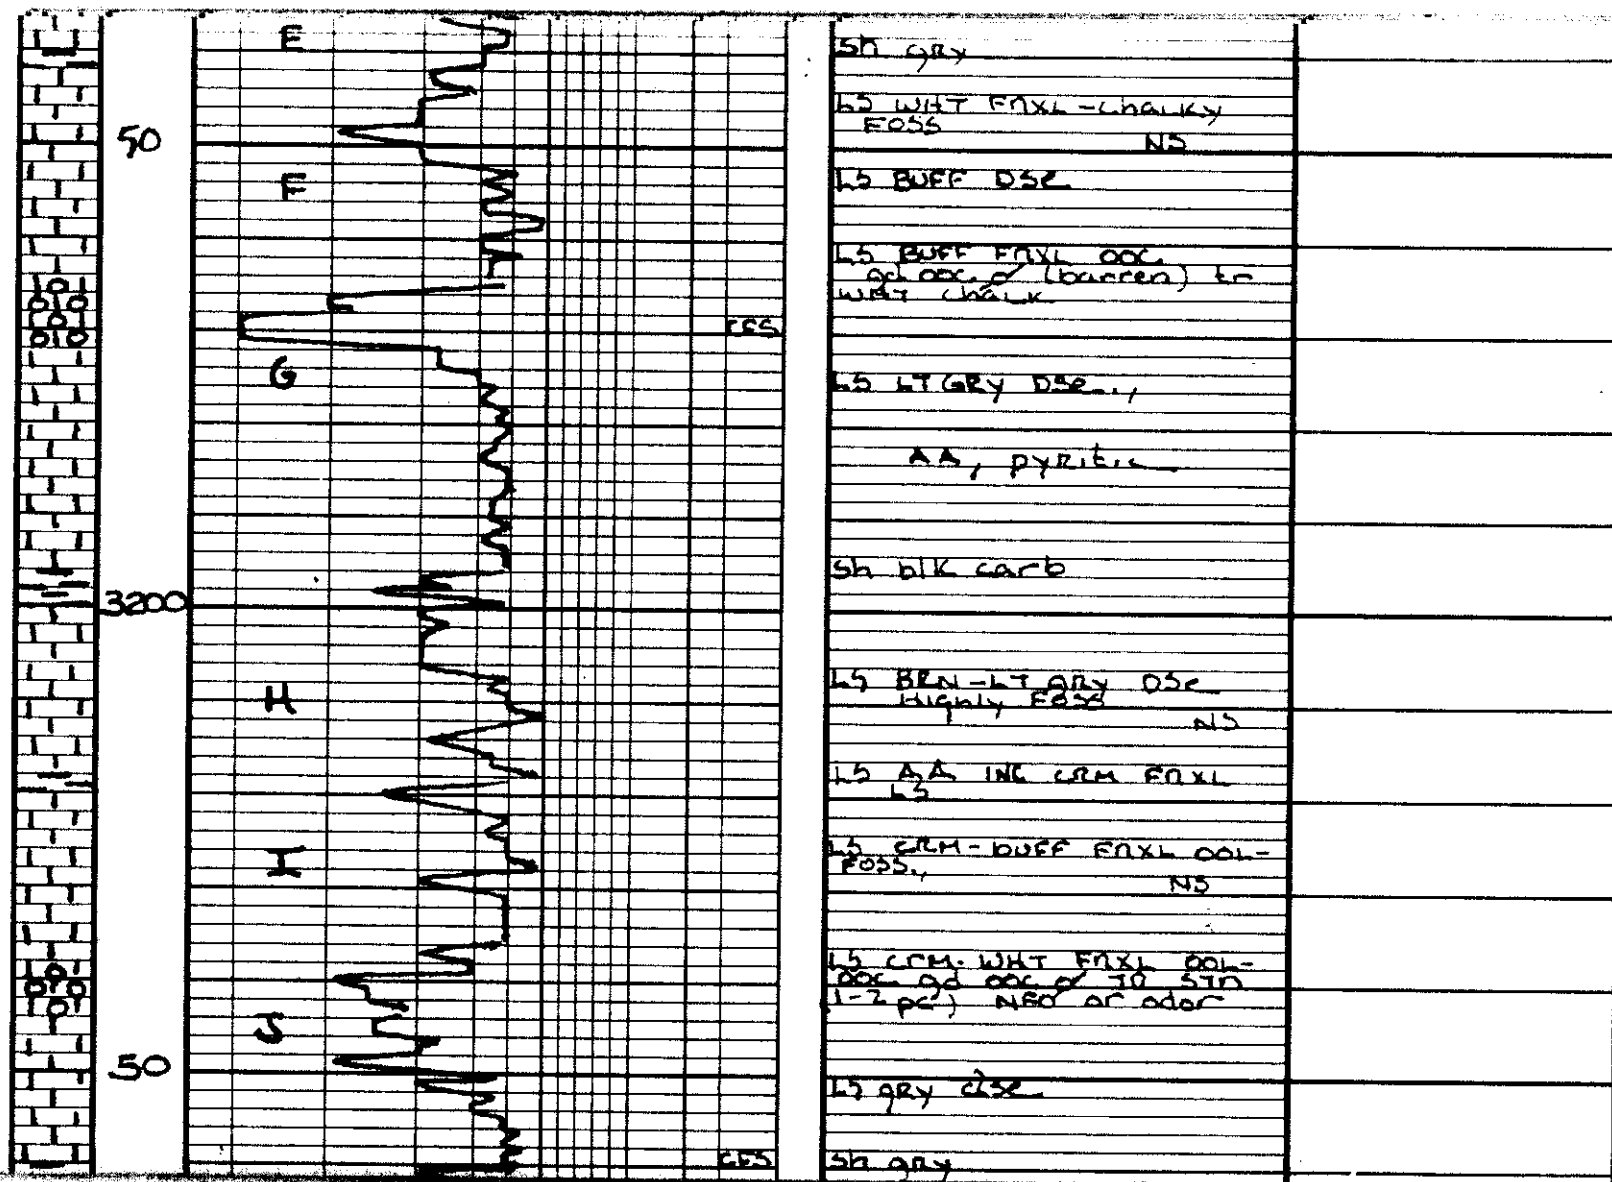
E
50
F
G
3200
H
I
J
50
CFS
CFS

Sh gry

LS WHT FNXL - chalky FOSS
NS

LS BUFF DSE

LS BUFF FNXL OOC gd ooc ø (barren) to WHT chalk

LS LT GRY DSE.,

AA, pyritic

Sh blk carb

LS BRN - LT GRY DSE Highly FOSS
NS

LS AA INC CRM FNXL LS

LS CRM - BUFF FNXL OOL - FOSS.,
NS

LS CRM - WHT FNXL OOL - OOC gd ooc ø FO STN (1-2 pc) NSO or odor

LS gry dse

Sh gry